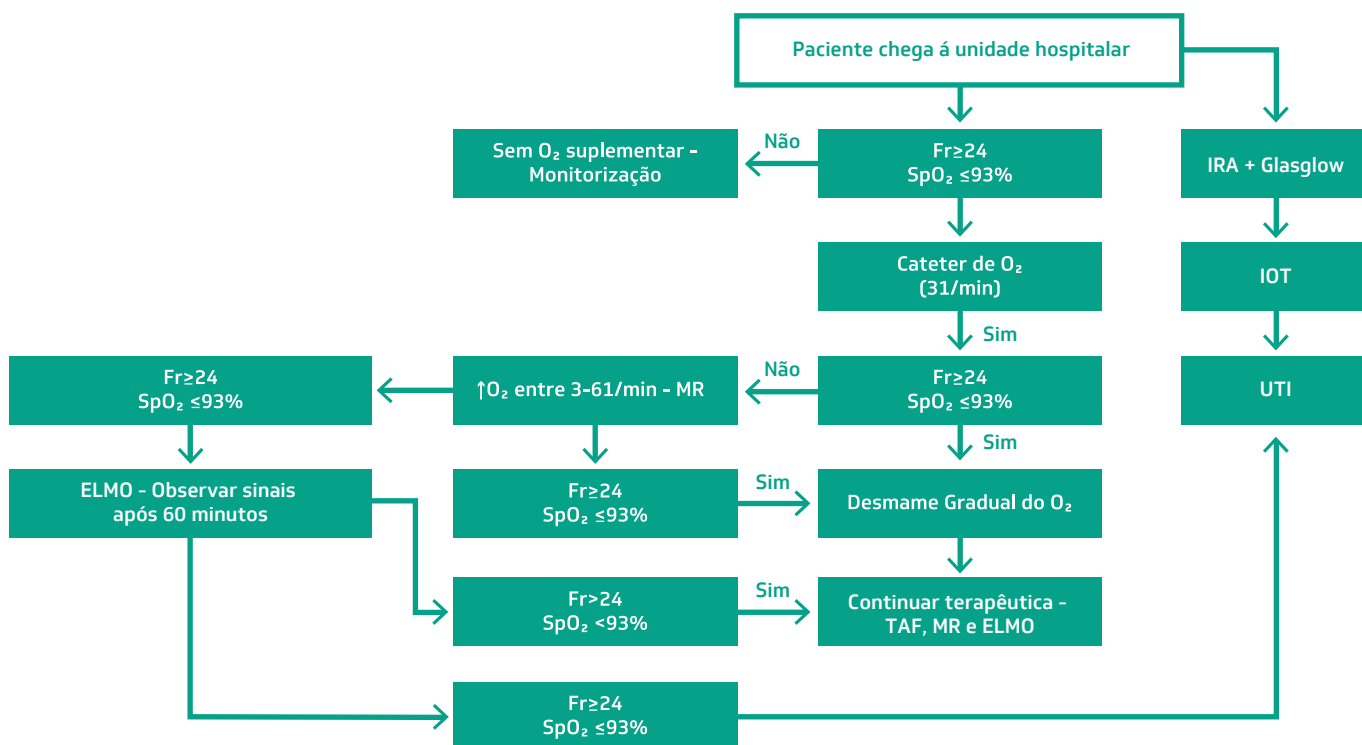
Paciente chega á unidade hospitalar

Não

Sem $O_2$ suplementar - Monitorização

Fr≥24
$SpO_2$ ≤93%

IRA + Glasglow

Cateter de $O_2$
(31/min)

IOT

Sim

Fr≥24
$SpO_2$ ≤93%

Não

↑$O_2$ entre 3-61/min - MR

Fr≥24
$SpO_2$ ≤93%

UTI

Sim

ELMO - Observar sinais após 60 minutos

Fr≥24
$SpO_2$ ≤93%

Sim

Desmame Gradual do $O_2$

Fr>24
$SpO_2$ <93%

Sim

Continuar terapêutica - TAF, MR e ELMO

Fr≥24
$SpO_2$ ≤93%